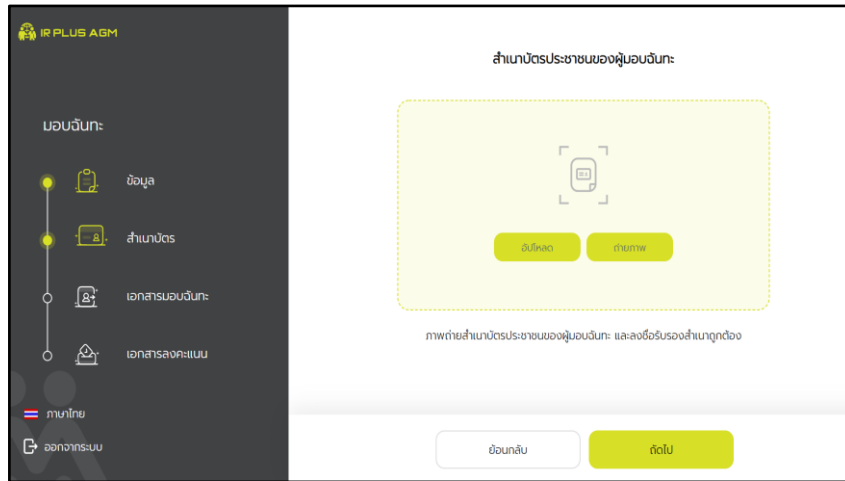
IR PLUS AGM

มอบฉันทะ

ข้อมูล

สำเนาบัตร

เอกสารมอบฉันทะ

เอกสารลงคะแนน

ภาษาไทย

ออกจากระบบ

สำเนาบัตรประชาชนของผู้มอบฉันทะ

อัปโหลด

ถ่ายภาพ

ภาพถ่ายสำเนาบัตรประชาชนของผู้มอบฉันทะ และลงชื่อรับรองสำเนาถูกต้อง

ย้อนกลับ

ถัดไป